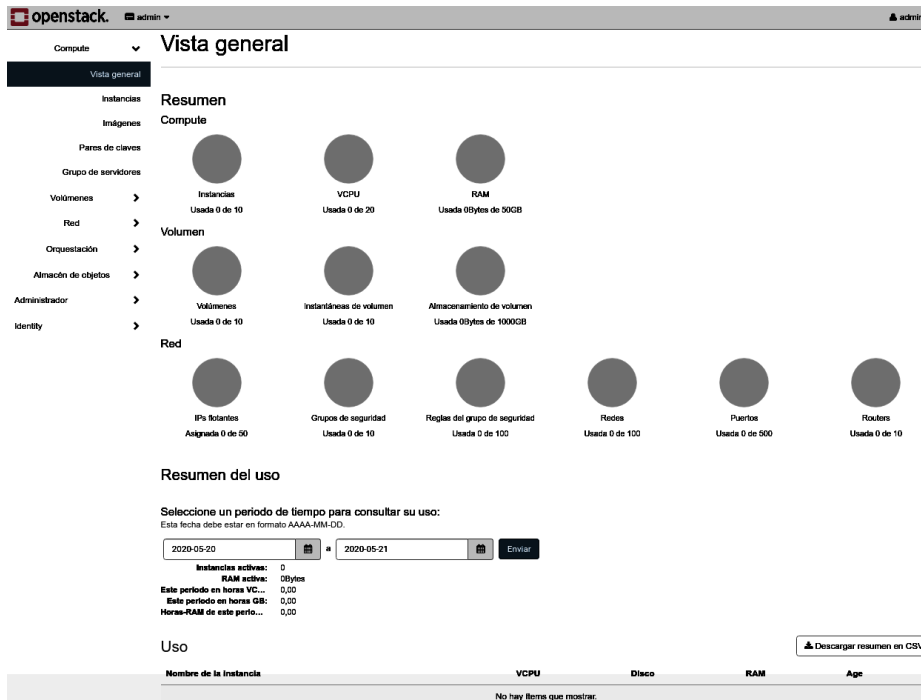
openstack. admin ▾ admin

Compute
Vista general
Instancias
Imágenes
Pares de claves
Grupo de servidores
Volúmenes
Red
Orquestación
Almacén de objetos
Administrador
Identity

Vista general

Resumen
Compute

Instancias
Usada 0 de 10

VCPU
Usada 0 de 20

RAM
Usada 0Bytes de 50GB

Volumen

Volúmenes
Usada 0 de 10

Instantáneas de volumen
Usada 0 de 10

Almacenamiento de volumen
Usada 0Bytes de 1000GB

Red

IPs flotantes
Asignada 0 de 50

Grupos de seguridad
Usada 0 de 10

Reglas del grupo de seguridad
Usada 0 de 100

Redes
Usada 0 de 100

Puertos
Usada 0 de 500

Routers
Usada 0 de 10

Resumen del uso

Seleccione un periodo de tiempo para consultar su uso:
Esta fecha debe estar en formato AAAA-MM-DD.

2020-05-20 a 2020-05-21 Enviar

Instancias activas: 0
RAM activa: 0Bytes
Este periodo en horas VC... 0,00
Este periodo en horas GB: 0,00
Horas-RAM de este perio... 0,00

Uso

Descargar resumen en CSV

| Nombre de la instancia | VCPU | Disco | RAM | Age |
|---|---|---|---|---|
| No hay ítems que mostrar. | | | | |